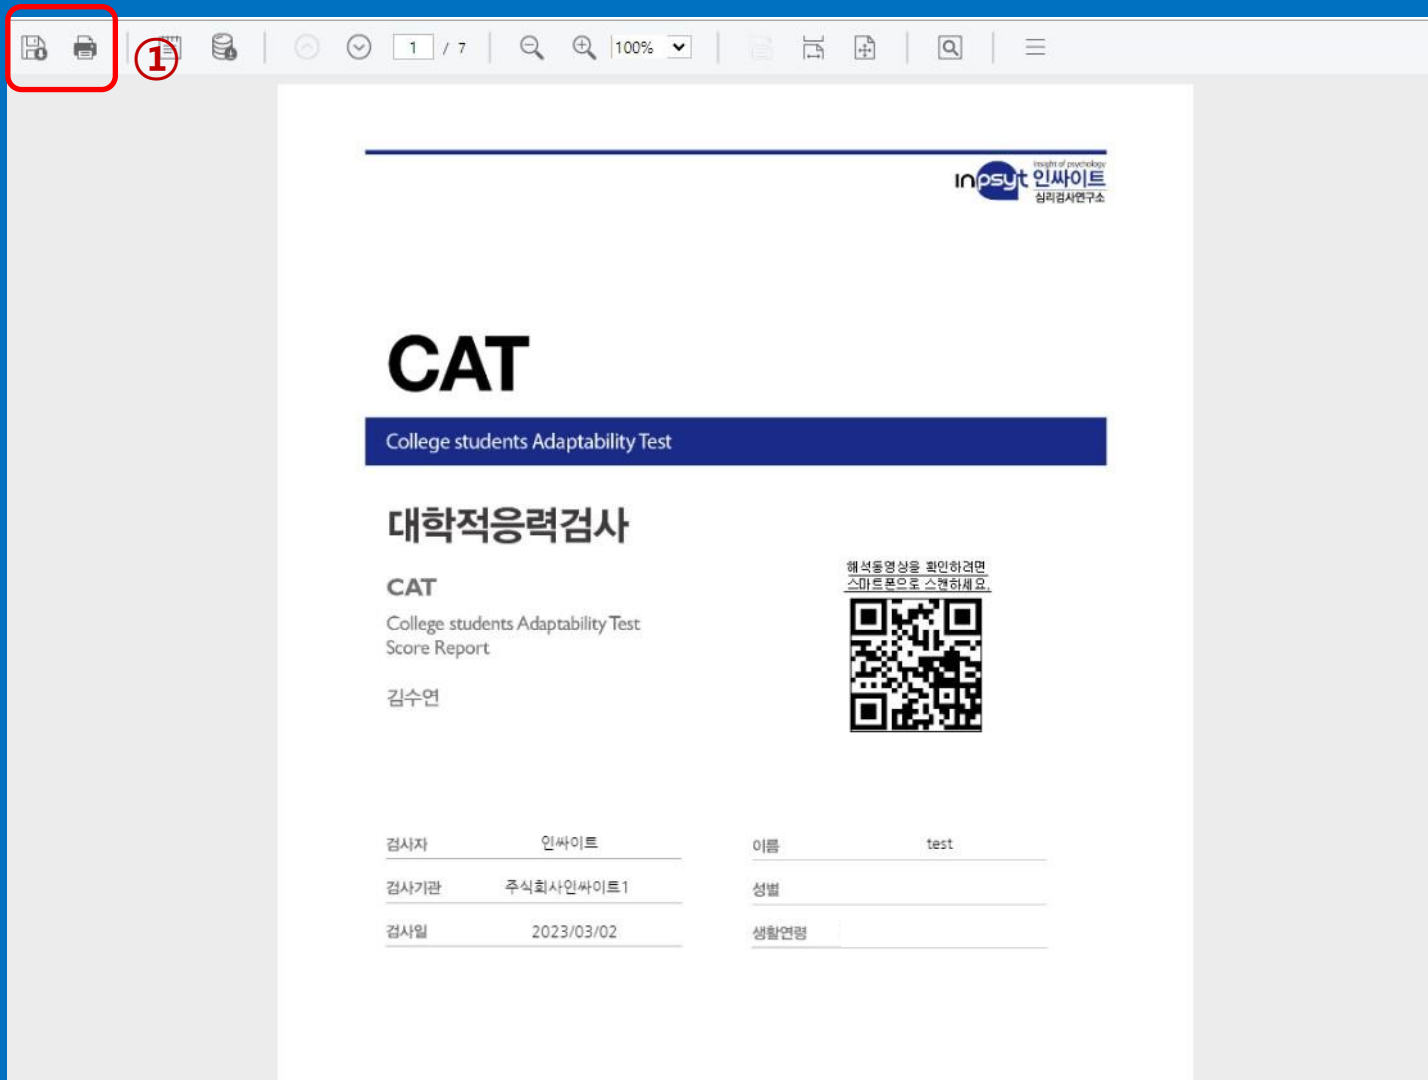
① 1 / 7 100%

Insight of psychology
inpsyt 인싸이트
심리검사연구소

CAT

College students Adaptability Test

대학적응력검사

CAT
College students Adaptability Test
Score Report

김수연

해석동영상을 확인하려면
스마트폰으로 스캔하세요.

| 검사자 | 인싸이트 |
|---|---|
| 검사기관 | 주식회사인싸이트1 |
| 검사일 | 2023/03/02 |

| 이름 | test |
|---|---|
| 성별 | |
| 생활연령 | |